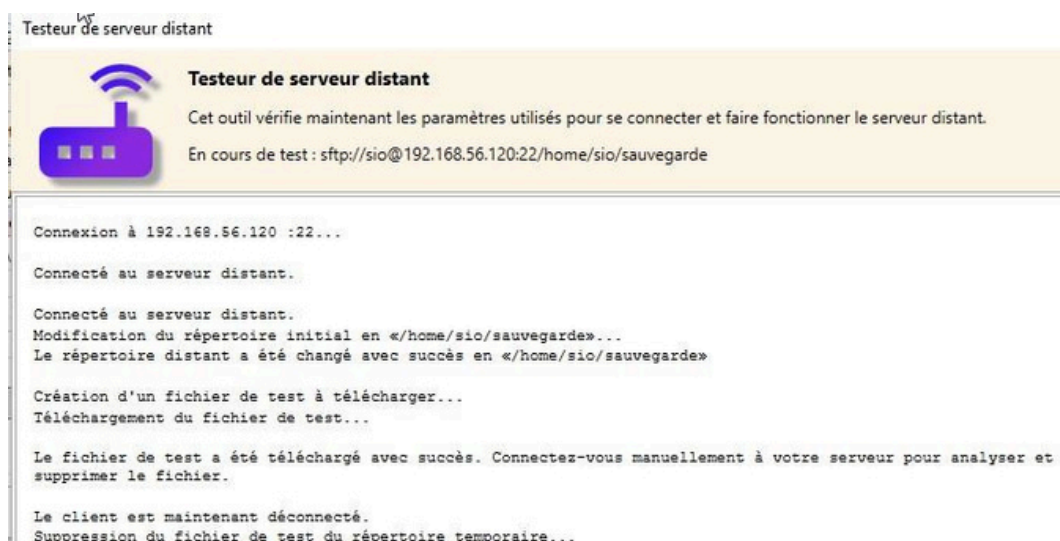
Testeur de serveur distant

Testeur de serveur distant

Cet outil vérifie maintenant les paramètres utilisés pour se connecter et faire fonctionner le serveur distant.

En cours de test : sftp://sio@192.168.56.120:22/home/sio/sauvegarde

Connexion à 192.168.56.120 :22...

Connecté au serveur distant.

Connecté au serveur distant.
Modification du répertoire initial en «/home/sio/sauvegarde»...
Le répertoire distant a été changé avec succès en «/home/sio/sauvegarde»

Création d'un fichier de test à télécharger...
Téléchargement du fichier de test...

Le fichier de test a été téléchargé avec succès. Connectez-vous manuellement à votre serveur pour analyser et supprimer le fichier.

Le client est maintenant déconnecté.
Suppression du fichier de test du répertoire temporaire...